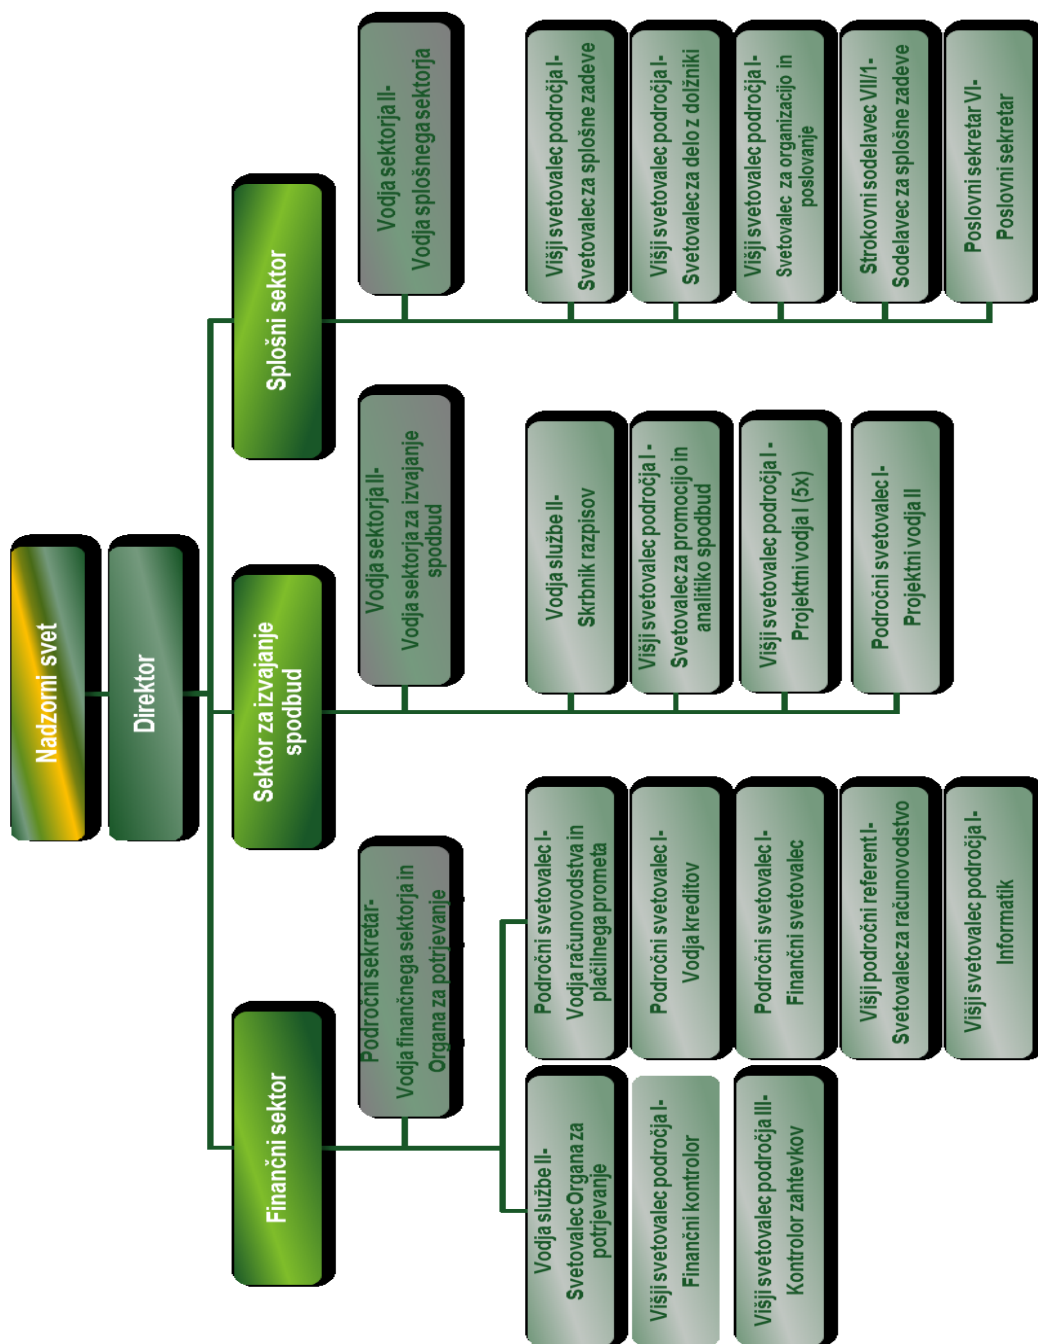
Nadzorni svet

Direktor

Splošni sektor

Vodja sektorja II- Vodja splošnega sektorja

Višji svetovalec področja I- Svetovalec za splošne zadeve

Višji svetovalec področja I- Svetovalec za delo z dolžniki

Višji svetovalec področja I- Svetovalec za organizacijo in poslovanje

Strokovni sodelavec VII/1- Sodelavec za splošne zadeve

Poslovni sekretar VI- Poslovni sekretar

Sektor za izvajanje spodbud

Vodja sektorja II- Vodja sektorja za izvajanje spodbud

Vodja službe II- Skrbnik razpisov

Višji svetovalec področja I - Svetovalec za promocijo in analitiko spodbud

Višji svetovalec področja I - Projektni vodja I (5x)

Področni svetovalec I- Projektni vodja II

Finančni sektor

Področni sekretar- Vodja finančnega sektorja in Organa za potrjevanje

Področni svetovalec I- Vodja računovodstva in plačilnega prometa

Področni svetovalec I- Vodja kreditov

Področni svetovalec I- Finančni svetovalec

Višji področni referent I- Svetovalec za računovodstvo

Višji svetovalec področja I- Informatik

Vodja službe II- Svetovalec Organa za potrjevanje

Višji svetovalec področja I- Finančni kontrolor

Višji svetovalec področja III- Kontrolor zahtevkov